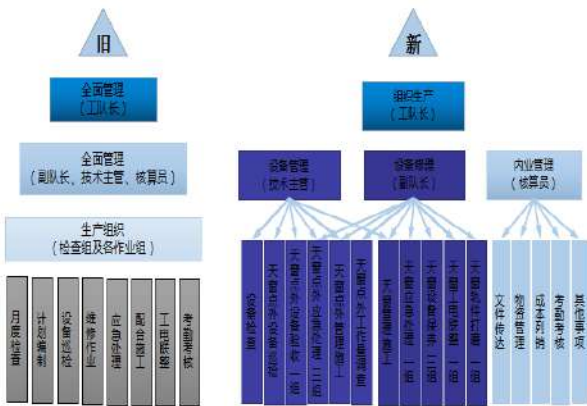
旧

全面管理
（工队长）

全面管理
（副队长、技术主管、核算员）

生产组织
（检查组及各作业组）

月度检查

计划编制

设备巡检

维修作业

应急组工

配合施工

工作协调

考勤考核

新

组织生产
（工队长）

设备管理
（技术主管）

设备管理
（副队长）

内业管理
（核算员）

设备检查

天窗点外设备巡检

天窗点外设备整改一组

天窗点外故障处理二组

天窗点外管理施工

天窗点外工作量调查

天窗点内施工

天窗应急处理一组

天窗设备保养二组

天窗工电联整一组

天窗轨件打磨一组

文件传达

物资管理

成本列销

考勤考核

其他事项